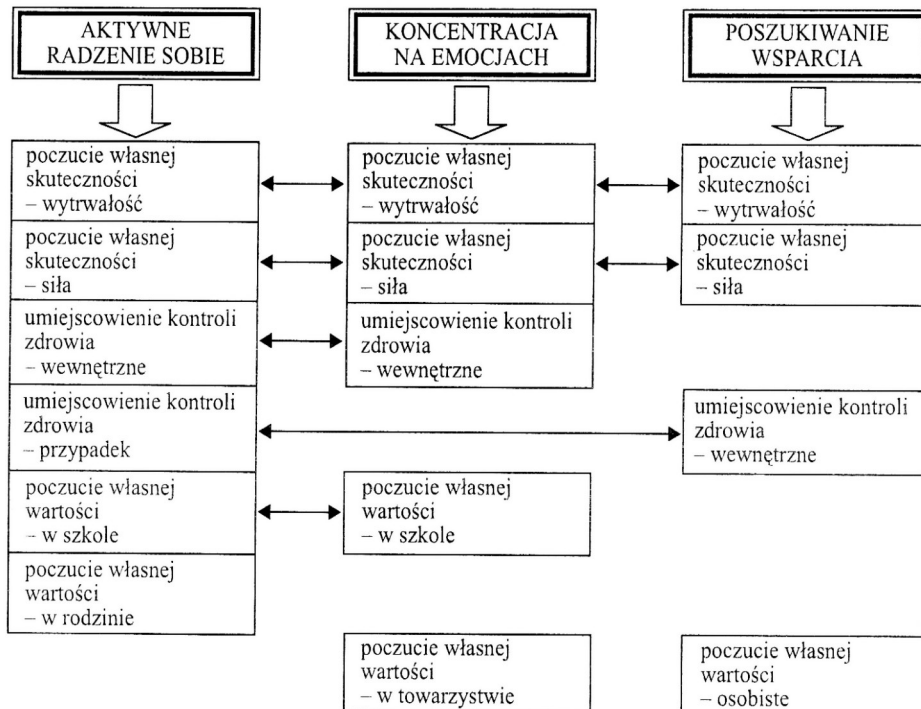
AKTYWNE RADZENIE SOBIE

KONCENTRACJA NA EMOCJACH

POSZUKIWANIE WSPARCIA

poczucie własnej skuteczności – wytrwałość

poczucie własnej skuteczności – wytrwałość

poczucie własnej skuteczności – wytrwałość

poczucie własnej skuteczności – siła

poczucie własnej skuteczności – siła

poczucie własnej skuteczności – siła

umiejscowienie kontroli zdrowia – wewnętrzne

umiejscowienie kontroli zdrowia – wewnętrzne

umiejscowienie kontroli zdrowia – przypadek

umiejscowienie kontroli zdrowia – wewnętrzne

poczucie własnej wartości – w szkole

poczucie własnej wartości – w szkole

poczucie własnej wartości – w rodzinie

poczucie własnej wartości – w towarzystwie

poczucie własnej wartości – osobiste